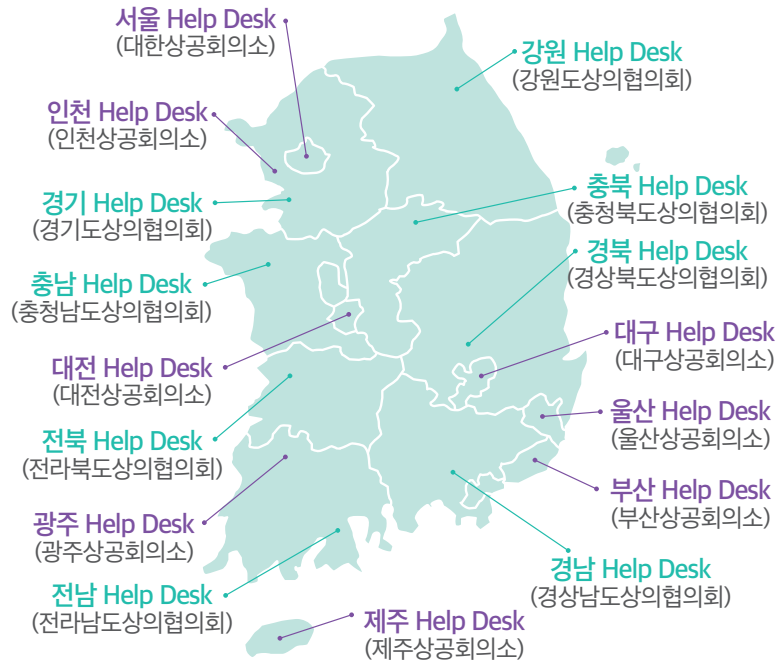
서울 Help Desk
(대한상공회의소)

강원 Help Desk
(강원도상의협의회)

인천 Help Desk
(인천상공회의소)

경기 Help Desk
(경기도상의협의회)

충북 Help Desk
(충청북도상의협의회)

경북 Help Desk
(경상북도상의협의회)

충남 Help Desk
(충청남도상의협의회)

대구 Help Desk
(대구상공회의소)

대전 Help Desk
(대전상공회의소)

울산 Help Desk
(울산상공회의소)

전북 Help Desk
(전라북도상의협의회)

부산 Help Desk
(부산상공회의소)

광주 Help Desk
(광주상공회의소)

경남 Help Desk
(경상남도상의협의회)

전남 Help Desk
(전라남도상의협의회)

제주 Help Desk
(제주상공회의소)